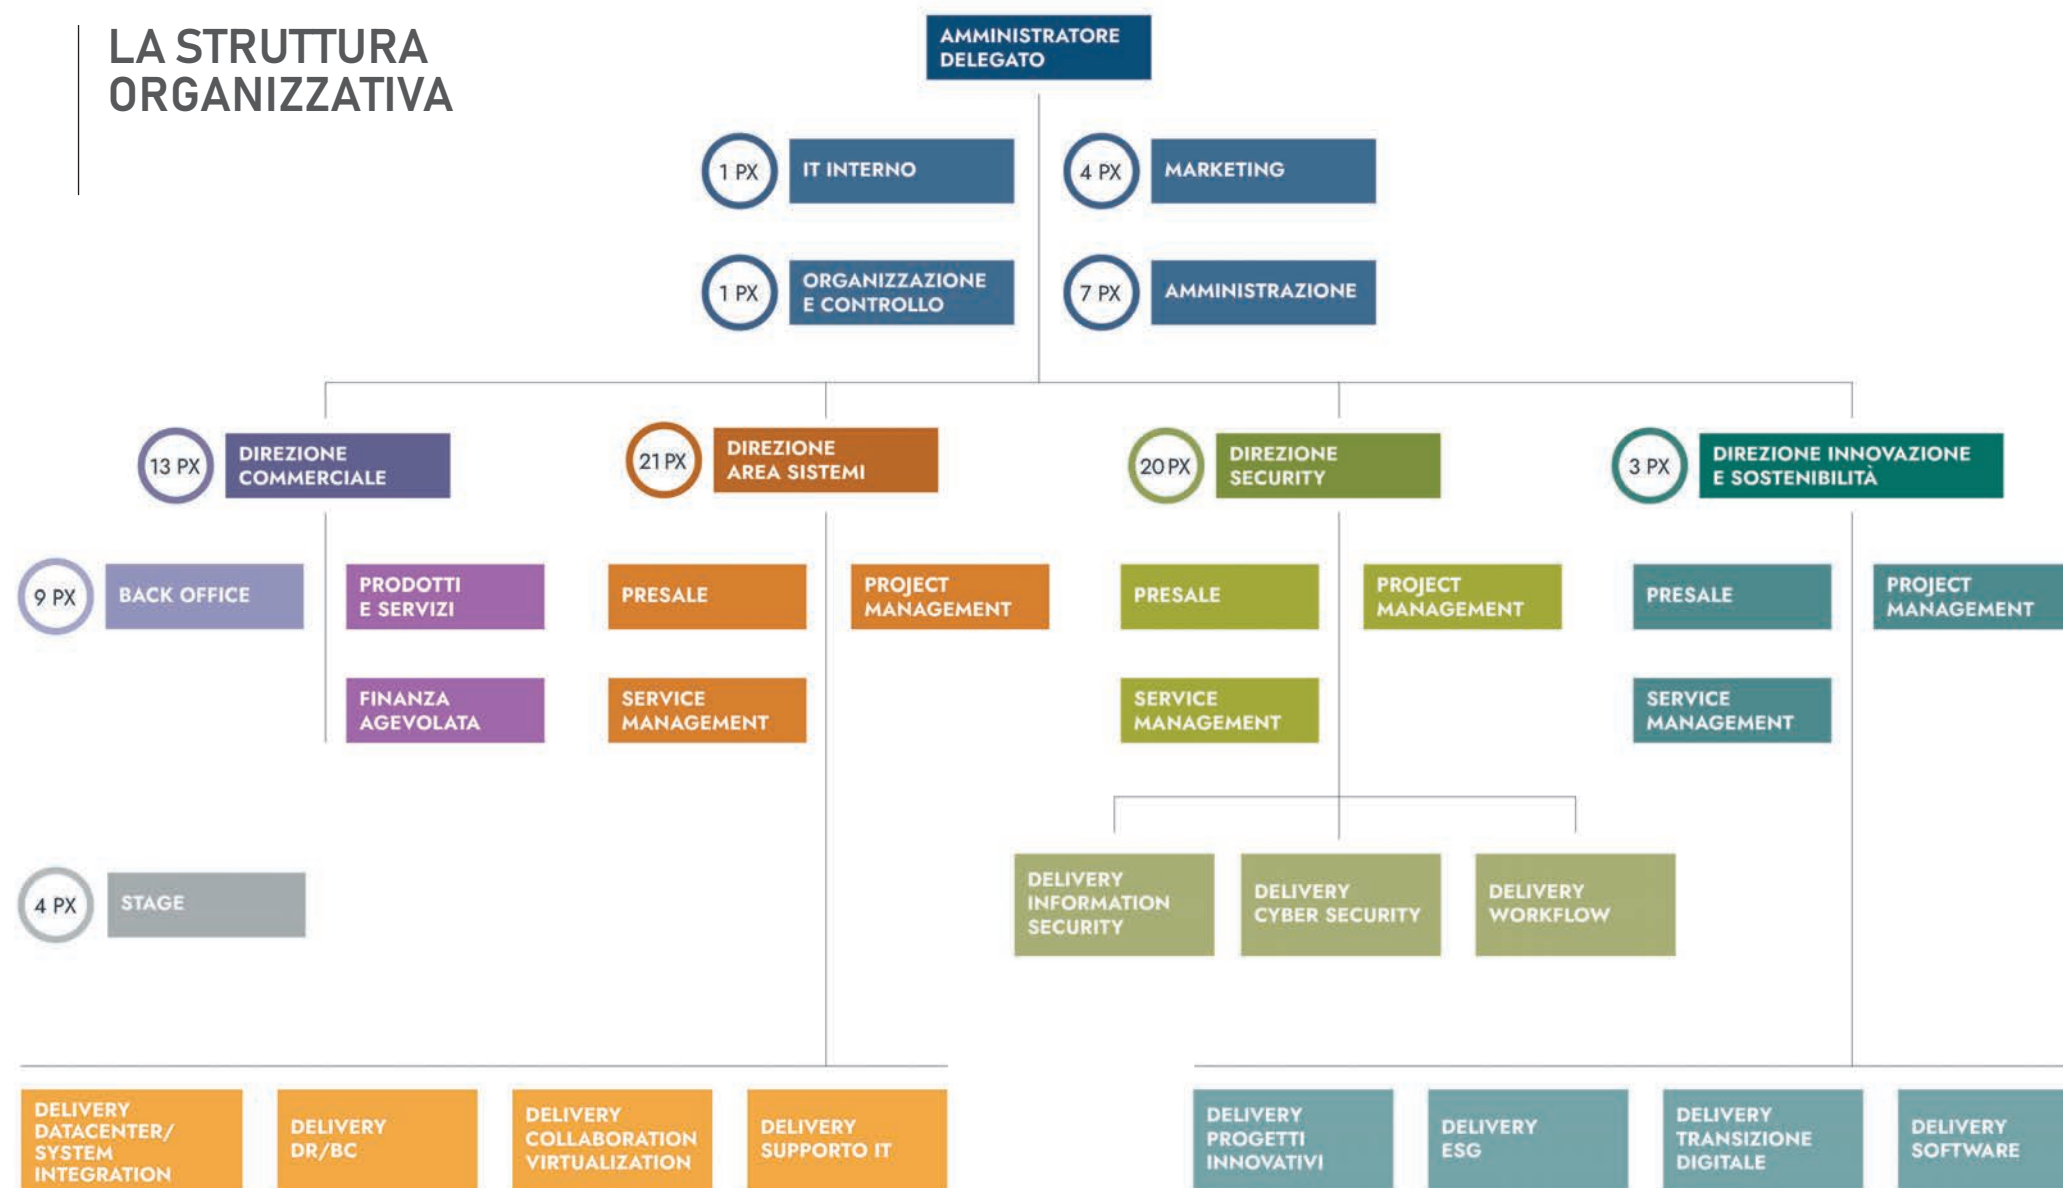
LA STRUTTURA ORGANIZZATIVA

AMMINISTRATORE DELEGATO

1 PX IT INTERNO

4 PX MARKETING

1 PX ORGANIZZAZIONE E CONTROLLO

7 PX AMMINISTRAZIONE

13 PX DIREZIONE COMMERCIALE

21 PX DIREZIONE AREA SISTEMI

20 PX DIREZIONE SECURITY

3 PX DIREZIONE INNOVAZIONE E SOSTENIBILITÀ

9 PX BACK OFFICE

PRODOTTI E SERVIZI

FINANZA AGEVOLATA

PRESALE

SERVICE MANAGEMENT

PROJECT MANAGEMENT

PRESALE

SERVICE MANAGEMENT

PROJECT MANAGEMENT

PRESALE

SERVICE MANAGEMENT

PROJECT MANAGEMENT

DELIVERY INFORMATION SECURITY

DELIVERY CYBER SECURITY

DELIVERY WORKFLOW

4 PX STAGE

DELIVERY DATACENTER/ SYSTEM INTEGRATION

DELIVERY DR/BC

DELIVERY COLLABORATION VIRTUALIZATION

DELIVERY SUPPORTO IT

DELIVERY PROGETTI INNOVATIVI

DELIVERY ESG

DELIVERY TRANSIZIONE DIGITALE

DELIVERY SOFTWARE